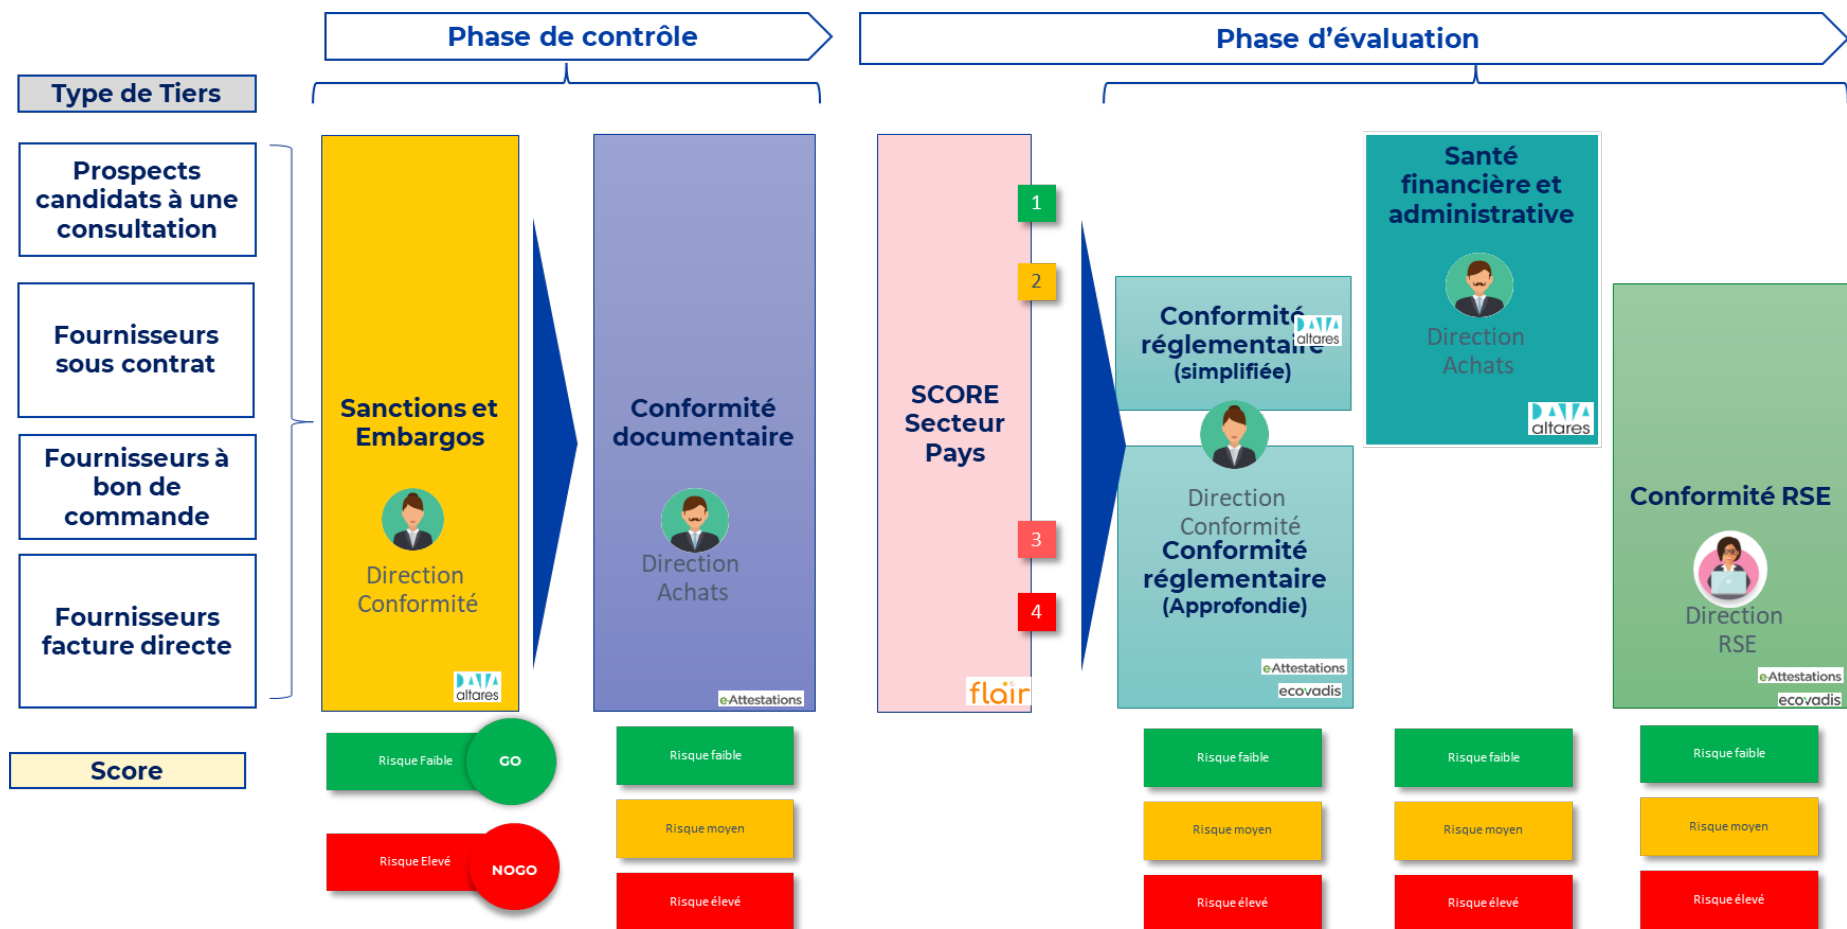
Phase de contrôle

Phase d'évaluation

Type de Tiers

Prospects candidats à une consultation

Fournisseurs sous contrat

Fournisseurs à bon de commande

Fournisseurs facture directe

Sanctions et Embargos

Direction Conformité

altares

Conformité documentaire

Direction Achats

eAttestations

SCORE Secteur Pays

1

2

3

4

flair

Conformité réglementaire (simplifiée)

altares

Direction Conformité

Conformité réglementaire (Approfondie)

eAttestations

ecovadis

Santé financière et administrative

Direction Achats

altares

Conformité RSE

Direction RSE

eAttestations

ecovadis

Score

Risque Faible

GO

Risque Elevé

NOGO

Risque faible

Risque moyen

Risque élevé

Risque faible

Risque moyen

Risque élevé

Risque faible

Risque moyen

Risque élevé

Risque faible

Risque moyen

Risque élevé